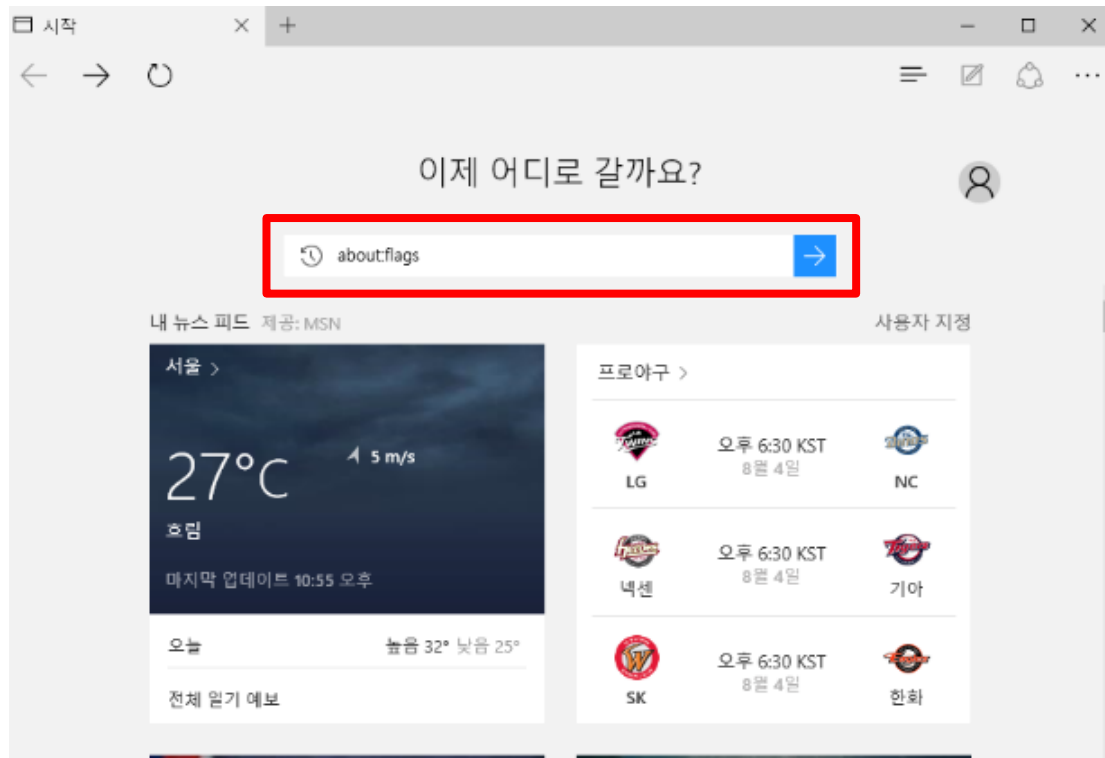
시작

이제 어디로 갈까요?

about:flags

내 뉴스 피드 제공: MSN

사용자 지정

서울 >

27°C

5 m/s

흐림

마지막 업데이트 10:55 오후

오늘

높음 32° 낮음 25°

전체 읽기 예보

프로야구 >

| LG | 오후 6:30 KST 8월 4일 | NC |
|---|---|---|
| 넥센 | 오후 6:30 KST 8월 4일 | 기아 |
| SK | 오후 6:30 KST 8월 4일 | 한화 |